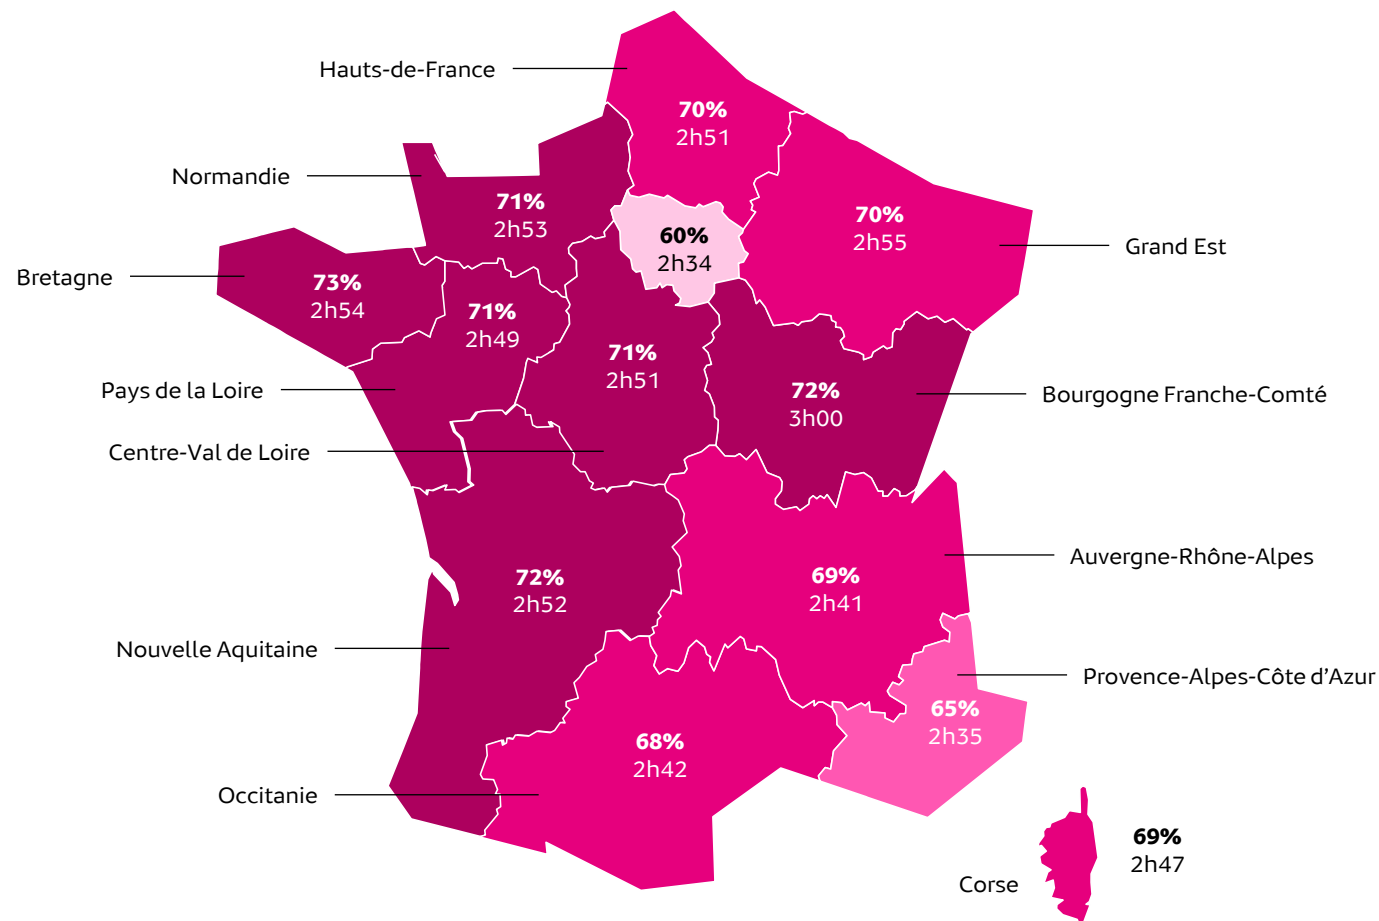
Hauts-de-France
70%
2h51

Normandie
71%
2h53

60%
2h34

70%
2h55
Grand Est

Bretagne
73%
2h54

71%
2h49

71%
2h51

Pays de la Loire

72%
3h00
Bourgogne Franche-Comté

Centre-Val de Loire

Auvergne-Rhône-Alpes
69%
2h41

72%
2h52

Nouvelle Aquitaine

Provence-Alpes-Côte d'Azur
65%
2h35

68%
2h42

Occitanie

69%
2h47
Corse